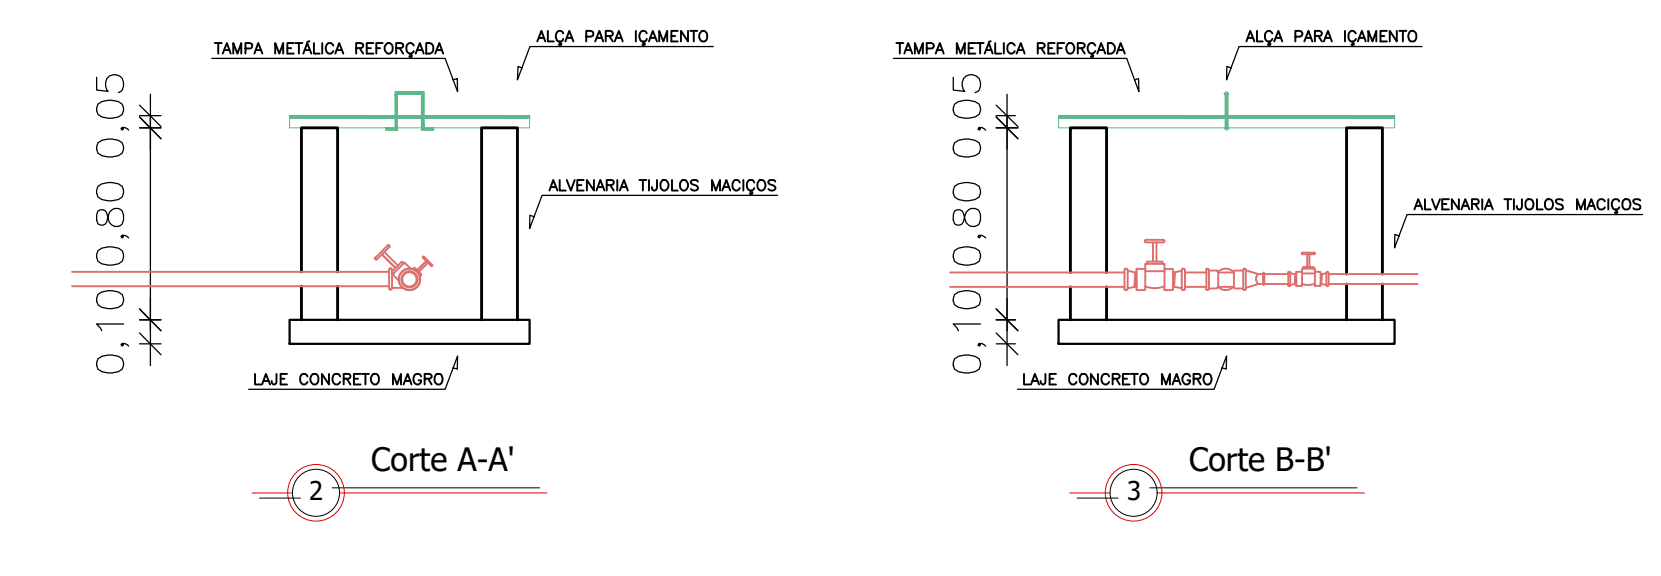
TAMPA METÁLICA REFORÇADA

ALÇA PARA IÇAMENTO

0,05

0,80

0,10

ALVENARIA TIJOLOS MACIÇOS

LAJE CONCRETO MAGRO

Corte A-A'

2

TAMPA METÁLICA REFORÇADA

ALÇA PARA IÇAMENTO

0,05

0,80

0,10

ALVENARIA TIJOLOS MACIÇOS

LAJE CONCRETO MAGRO

Corte B-B'

3